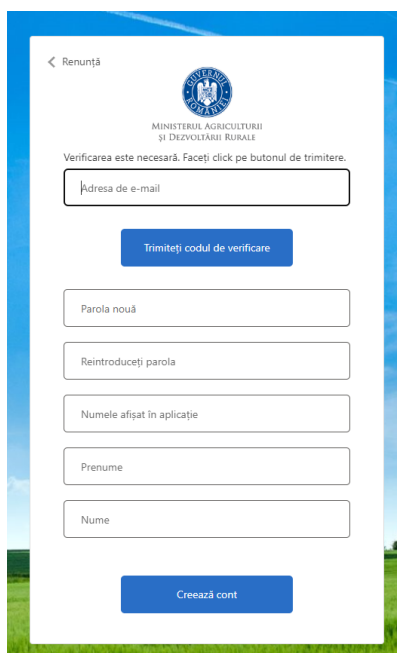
< Renunță

GUVERNUL ROMÂNIEI

MINISTERUL AGRICULTURII ȘI DEZVOLTĂRII RURALE

Verificarea este necesară. Faceți click pe butonul de trimitere.

Adresa de e-mail

Trimiteți codul de verificare

Parola nouă

Reintroduceți parola

Numele afișat în aplicație

Prenume

Nume

Creează cont